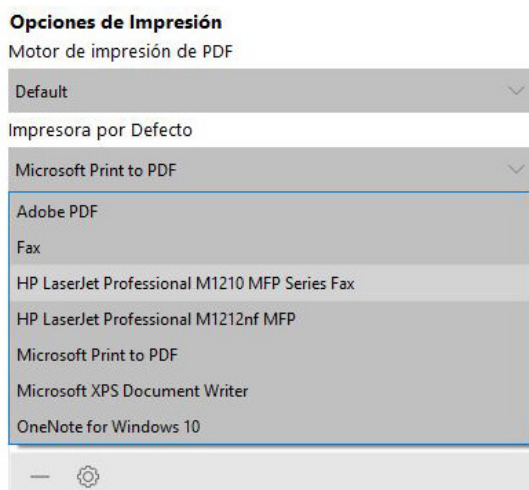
Opciones de Impresión
Motor de impresión de PDF
Default
Impresora por Defecto
Microsoft Print to PDF
Adobe PDF
Fax
HP LaserJet Professional M1210 MFP Series Fax
HP LaserJet Professional M1212nf MFP
Microsoft Print to PDF
Microsoft XPS Document Writer
OneNote for Windows 10
—